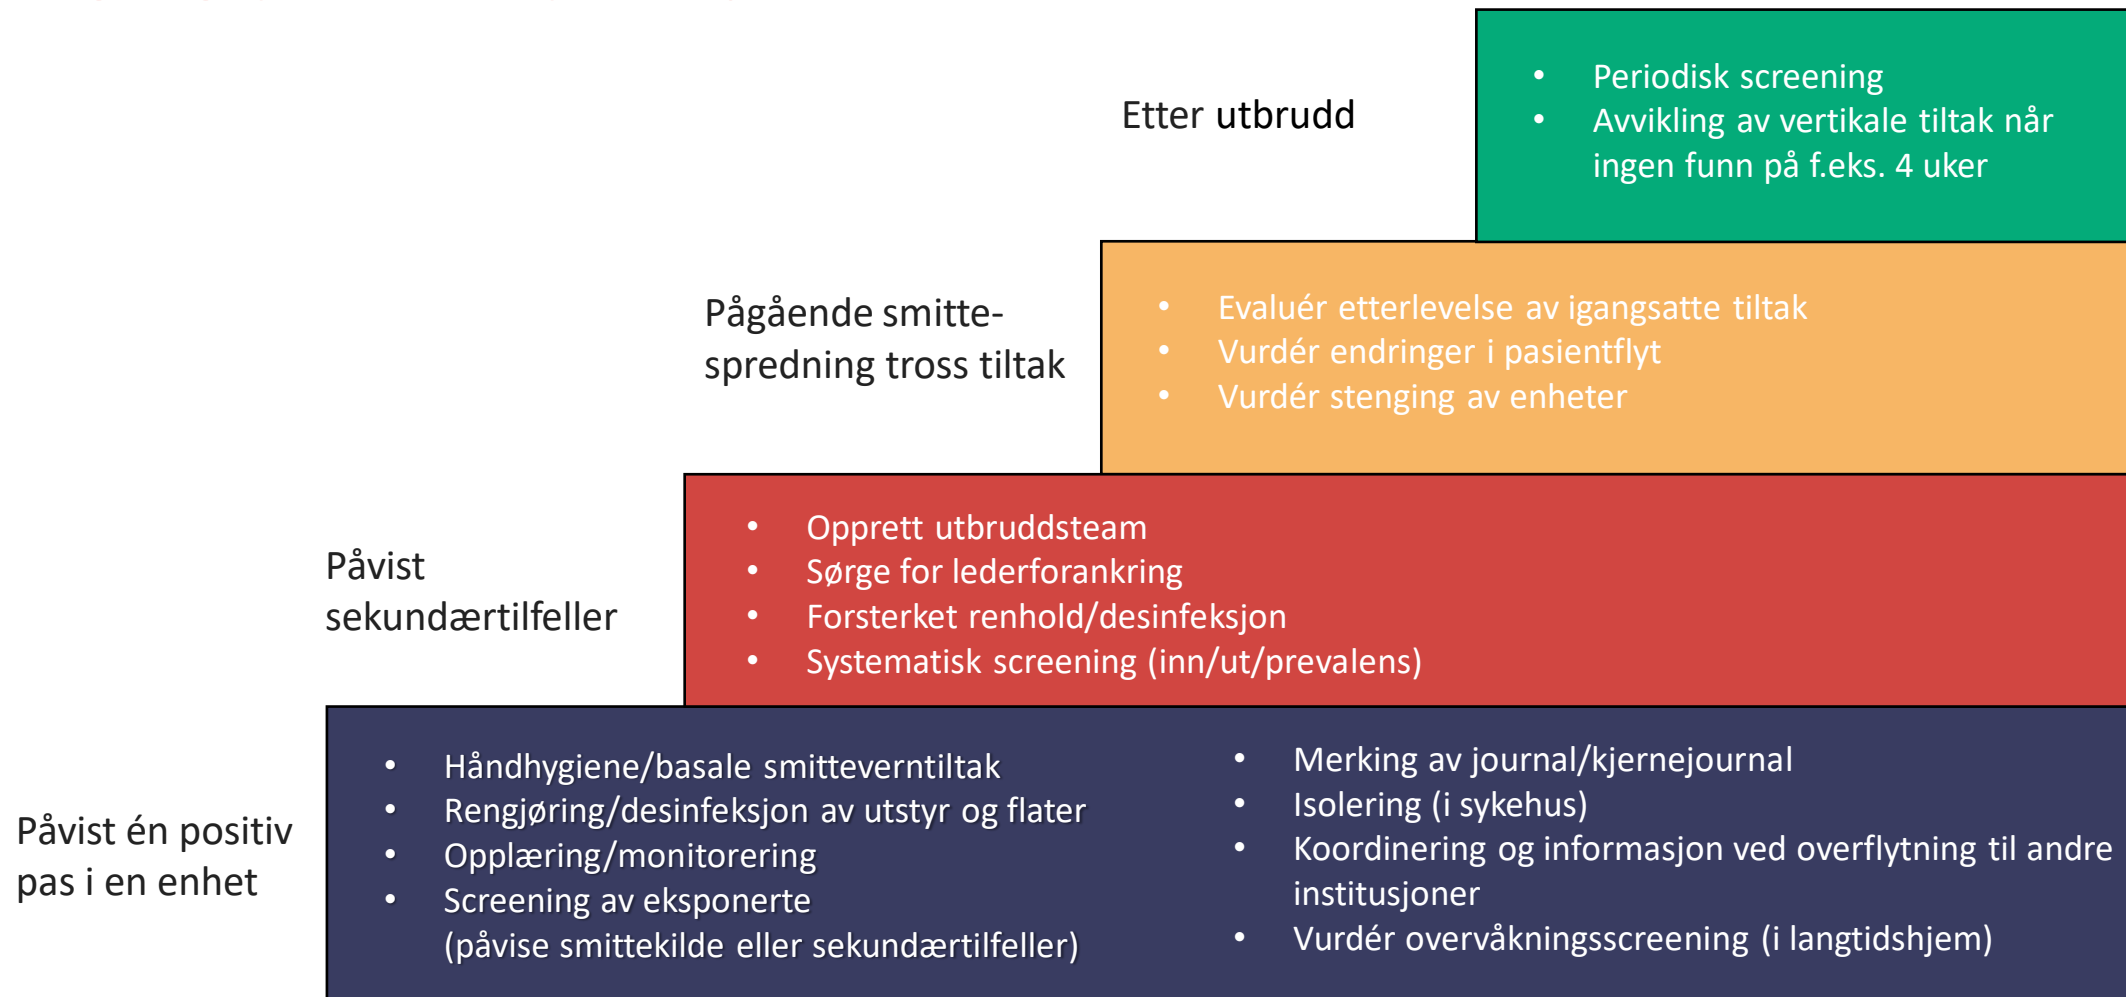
Etter utbrudd

- Periodisk screening
- Avvikling av vertikale tiltak når ingen funn på f.eks. 4 uker

Pågående smittespredning tross tiltak

- Evaluér etterlevelse av igangsatte tiltak
- Vurdér endringer i pasientflyt
- Vurdér stenging av enheter

Påvist sekundærtilfeller

- Opprett utbruddsteam
- Sørge for lederforankring
- Forsterket renhold/desinfeksjon
- Systematisk screening (inn/ut/prevalens)

Påvist én positiv pas i en enhet

- Håndhygiene/basale smitteverntiltak
- Rengjøring/desinfeksjon av utstyr og flater
- Opplæring/monitorering
- Screening av eksponerte (påvise smittekilde eller sekundærtilfeller)

- Merking av journal/kjernejournal
- Isolering (i sykehus)
- Koordinering og informasjon ved overflytning til andre institusjoner
- Vurdér overvåkningsscreening (i langtidshjem)